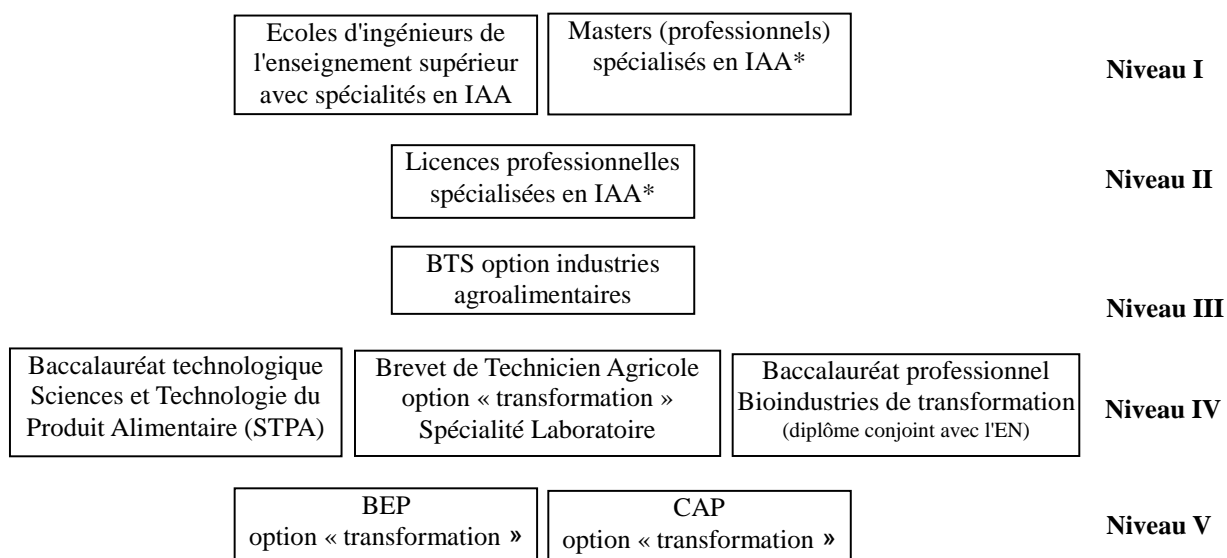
Ecoles d'ingénieurs de l'enseignement supérieur avec spécialités en IAA

Masters (professionnels) spécialisés en IAA*

Niveau I

Licences professionnelles spécialisées en IAA*

Niveau II

BTS option industries agroalimentaires

Niveau III

Baccalauréat technologique Sciences et Technologie du Produit Alimentaire (STPA)

Brevet de Technicien Agricole option « transformation » Spécialité Laboratoire

Baccalauréat professionnel Bioindustries de transformation (diplôme conjoint avec l'EN)

Niveau IV

BEP option « transformation »

CAP option « transformation »

Niveau V